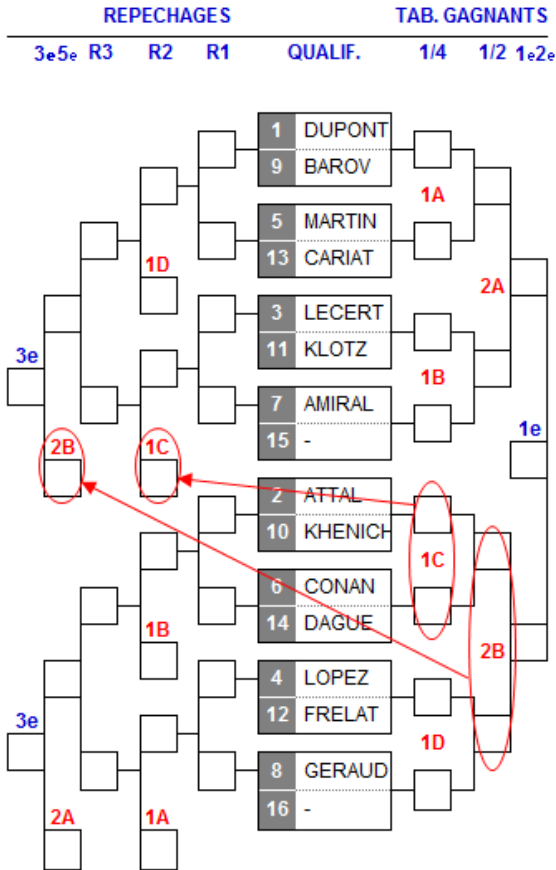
REPECHAGES

TAB. GAGNANTS

3e5e R3 R2 R1 QUALIF. 1/4 1/2 1e2e

1 DUPONT
9 BAROV
1A
5 MARTIN
13 CARIAT
1D
2A
3 LECERT
11 KLOTZ
1B
3e
7 AMIRAL
15 -
1e
2B
1C
2 ATTAL
10 KHENICH
1C
6 CONAN
14 DAGUE
1B
2B
4 LOPEZ
12 FRELAT
3e
1D
8 GERAUD
16 -
2A
1A